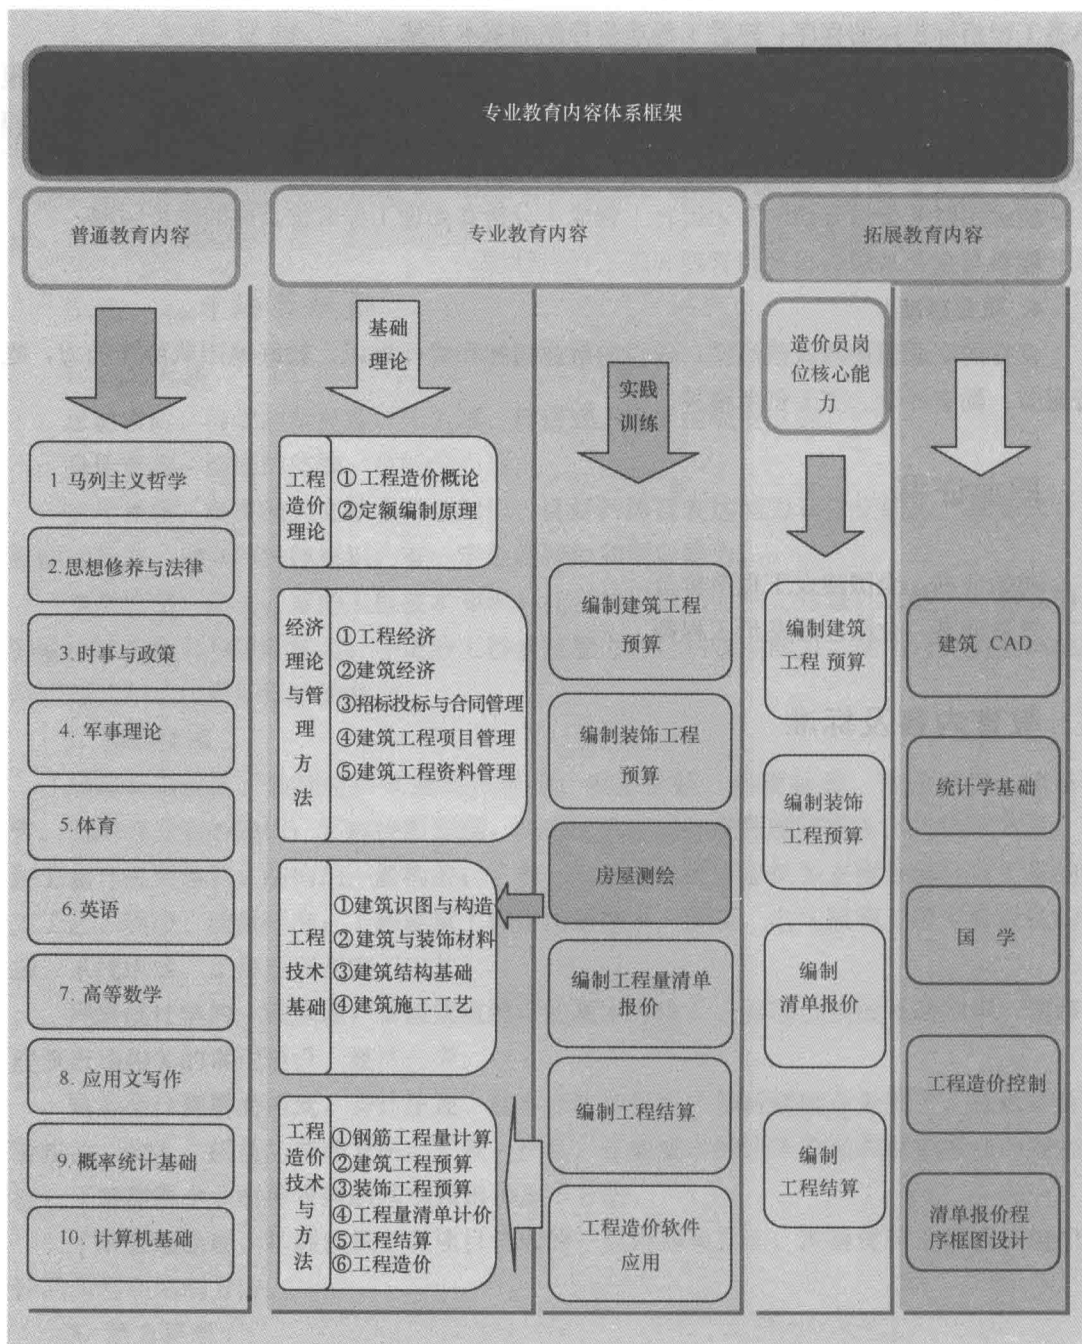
专业教育内容体系框架

普通教育内容

1. 马列主义哲学

2. 思想修养与法律

3. 时事与政策

4. 军事理论

5. 体育

6. 英语

7. 高等数学

8. 应用文写作

9. 概率统计基础

10. 计算机基础

专业教育内容

基础理论

工程造价理论
①工程造价概论
②定额编制原理

经济理论与管理方法
①工程经济
②建筑经济
③招标投标与合同管理
④建筑工程项目管理
⑤建筑工程资料管理

工程技术基础
①建筑识图与构造
②建筑与装饰材料
③建筑结构基础
④建筑施工工艺

工程造价技术与方法
①钢筋工程量计算
②建筑工程预算
③装饰工程预算
④工程量清单计价
⑤工程结算
⑥工程造价

实践训练

编制建筑工程预算

编制装饰工程预算

房屋测绘

编制工程量清单报价

编制工程结算

工程造价软件应用

拓展教育内容

造价员岗位核心能力

编制建筑工程预算

编制装饰工程预算

编制清单报价

编制工程结算

建筑 CAD

统计学基础

国 学

工程造价控制

清单报价程序框图设计